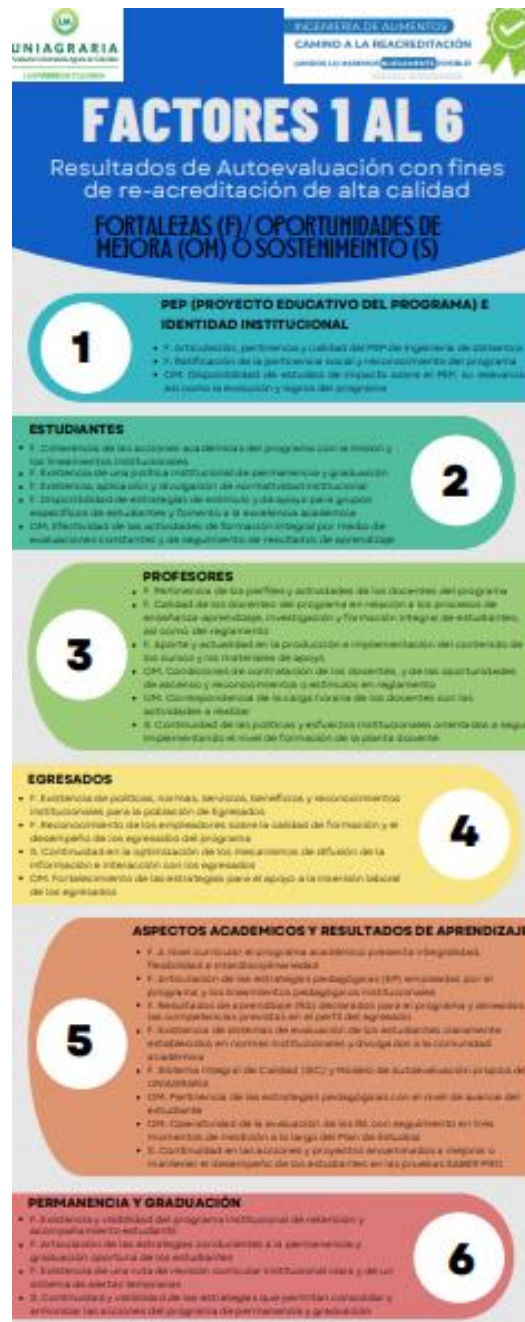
UNIAGRARIA
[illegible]

INGENIERÍA DE ALIMENTOS
CAMINO A LA REACREDITACIÓN
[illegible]

FACTORES 1 AL 6
Resultados de Autoevaluación con fines de re-acreditación de alta calidad
FORTALEZAS (F)/ OPORTUNIDADES DE MEJORA (OM) O SOSTENIMEINTO (S)

1
PEP (PROYECTO EDUCATIVO DEL PROGRAMA) E IDENTIDAD INSTITUCIONAL
• F. Articulación, pertinencia y calidad del PEP de Ingeniería de alimentos
• F. Ratificación de la pertinencia social y reconocimiento del programa
• OM. Disponibilidad de estudios de impacto sobre el PEP, su relevancia en como la evolución y logros del programa

ESTUDIANTES
• F. Coherencia de las acciones académicas del programa con la misión y los lineamientos institucionales
• F. Existencia de una política institucional de permanencia y graduación
• F. Existencia, aplicación y divulgación de normatividad institucional
• F. Disponibilidad de estrategias de estímulo y de apoyo para grupos específicos de estudiantes y fomento a la excelencia académica
• OM. Efectividad de las actividades de formación integral por medio de evaluaciones constantes y de seguimiento de resultados de aprendizaje
2

3
PROFESORES
• F. Pertinencia de los perfiles y actividades de los docentes del programa
• F. Calidad de los docentes del programa en relación a los procesos de enseñanza-aprendizaje, investigación y formación integral de estudiantes, así como del reglamento
• F. Aporte y actualidad en la producción e implementación del contenido de los cursos y los materiales de apoyo
• OM. Condiciones de contratación de los docentes, y de las oportunidades de ascenso y reconocimientos o estímulos en reglamento
• OM. Correspondencia de la carga horaria de los docentes con las actividades a realizar
• S. Continuidad de las políticas y esfuerzos institucionales orientados a seguir implementando el nivel de formación de la planta docente

EGRESADOS
• F. Existencia de políticas, normas, servicios, beneficios y reconocimientos institucionales para la población de Egresados
• F. Reconocimiento de los empleadores sobre la calidad de formación y el desempeño de los egresados del programa
• S. Continuidad en la optimización de los mecanismos de difusión de la información e interacción con los egresados
• OM. Fortalecimiento de las estrategias para el apoyo a la inserción laboral de los egresados
4

5
ASPECTOS ACADEMICOS Y RESULTADOS DE APRENDIZAJE
• F. A nivel curricular el programa académico presenta integralidad, flexibilidad e interdisciplinariedad
• F. Articulación de las estrategias pedagógicas (EP) empleadas por el programa y los lineamientos pedagógicos institucionales
• F. Resultados de aprendizaje (RA) declarados para el programa y alineados a las competencias previstas en el perfil del egresado
• F. Existencia de sistemas de evaluación de los estudiantes claramente establecidos en normas institucionales y divulgados a la comunidad académica
• F. Sistema Integral de Calidad (SIC) y Modelo de autoevaluación propios de Uniagraria
• OM. Pertinencia de las estrategias pedagógicas con el nivel de avance del estudiante
• OM. Operatividad de la evaluación de los RA con seguimiento en tres momentos de medición a lo largo del Plan de Estudios
• S. Continuidad en las acciones y proyectos encaminados a mejorar o mantener el desempeño de los estudiantes en las pruebas SABER PRO

PERMANENCIA Y GRADUACIÓN
• F. Existencia y visibilidad del programa institucional de retención y acompañamiento estudiantil
• F. Articulación de las estrategias conducentes a la permanencia y graduación oportuna de los estudiantes
• F. Existencia de una ruta de revisión curricular institucional clara y de un sistema de alertas tempranas
• S. Continuidad y visibilidad de las estrategias que permitan consolidar y armonizar las acciones del programa de permanencia y graduación
6